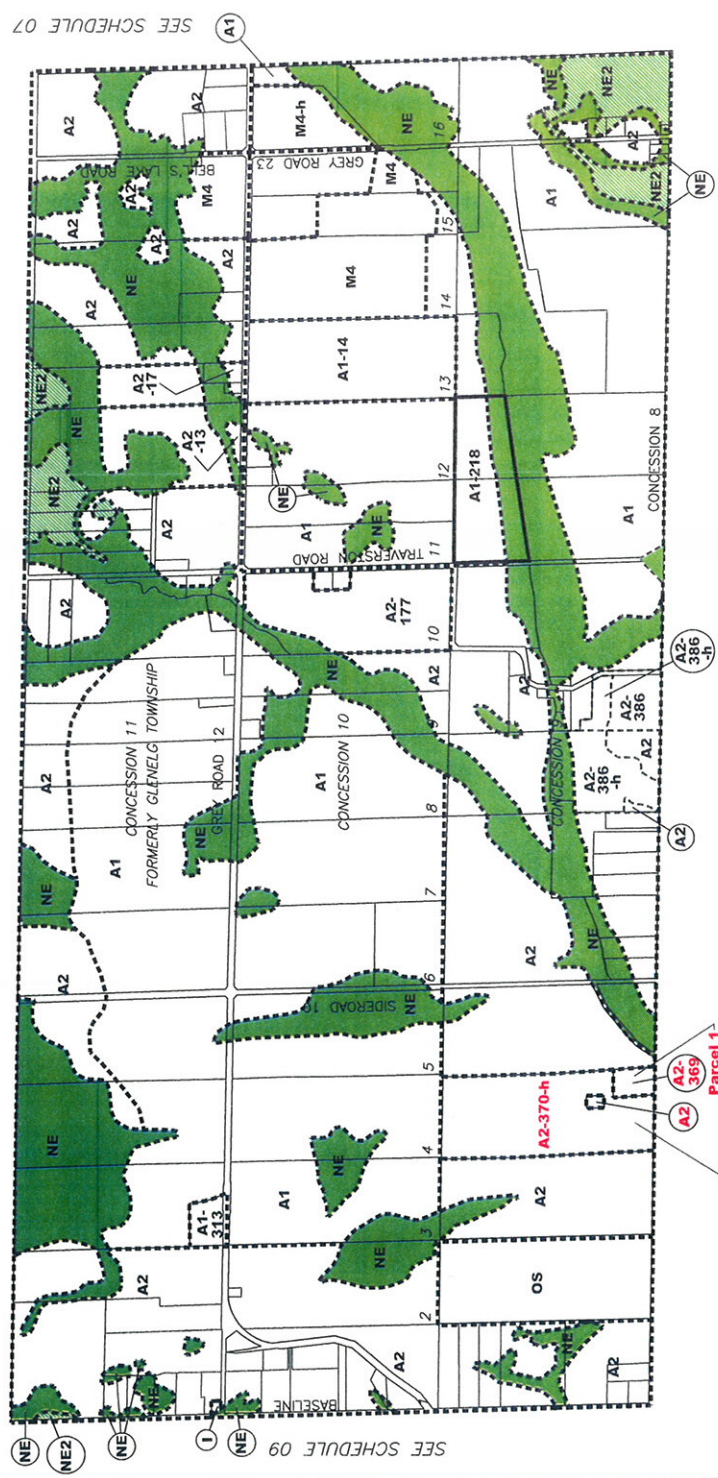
SEE SCHEDULE 07

A1

A2
M4-h
NE
16
NE
NE2
A2
NE2
NE
BELL'S LAKE ROAD
GREY ROAD 23
A2
M4
M4
A2
A1
A2
15
A2
NE
M4
14
A2
A1-14
A2
-17
13
NE2
NE
A2
-13
NE
12
A1-218
NE2
A2
A1
NE
CONCESSION 8
A1
TRAVERSTON ROAD
11
A2
A2-
177
10
A2
A2-
386
-h
NE
A2
A2-
386
A2
CONCESSION 11
FORMERLY GLENELG TOWNSHIP
GREY ROAD 12
A1
CONCESSION 10
CONCESSION 9
A2-
386
-h
A2
8
NE
A1
NE
7
A2
NE
A2
SIDEROAD 1
NE
6
5
A2-
369
Parcel 1
NE
A2-370-h
A2
4
NE
A1
A1-
313
3
NE
A2
A2
OS
2
NE
A2
NE
A2
BASELINE
I
NE
NE
NE2
NE
SEE SCHEDULE 09